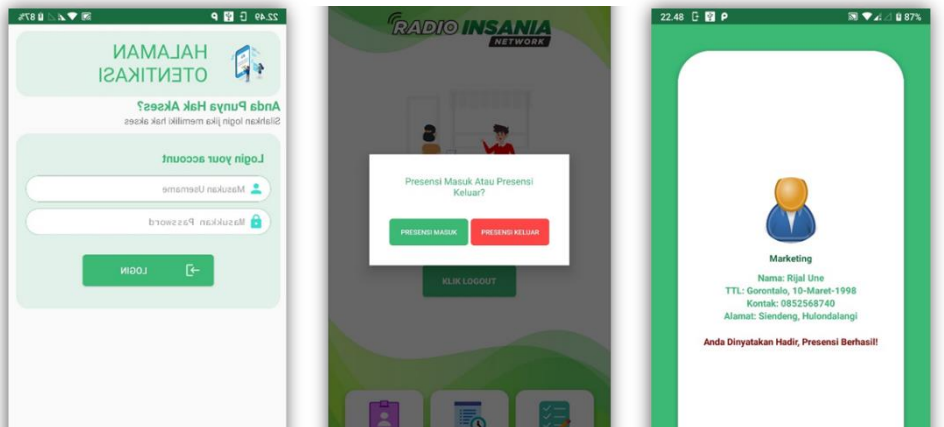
22.49

HALAMAN OTENTIKASI

Anda Punya Hak Akses?
Silahkan login jika memiliki hak akses

Login your account

Masukan Username

Masukan Password

LOGIN

RADIO INSANIA
NETWORK

Presensi Masuk Atau Presensi Keluar?

PRESENSI MASUK

PRESENSI KELUAR

KLIK LOGOUT

22.48

87%

Marketing

Nama: Rijal Une
TTL: Gorontalo, 10-Maret-1998
Kontak: 0852568740
Alamat: Siendeng, Hulondalangi

Anda Dinyatakan Hadir, Presensi Berhasil!